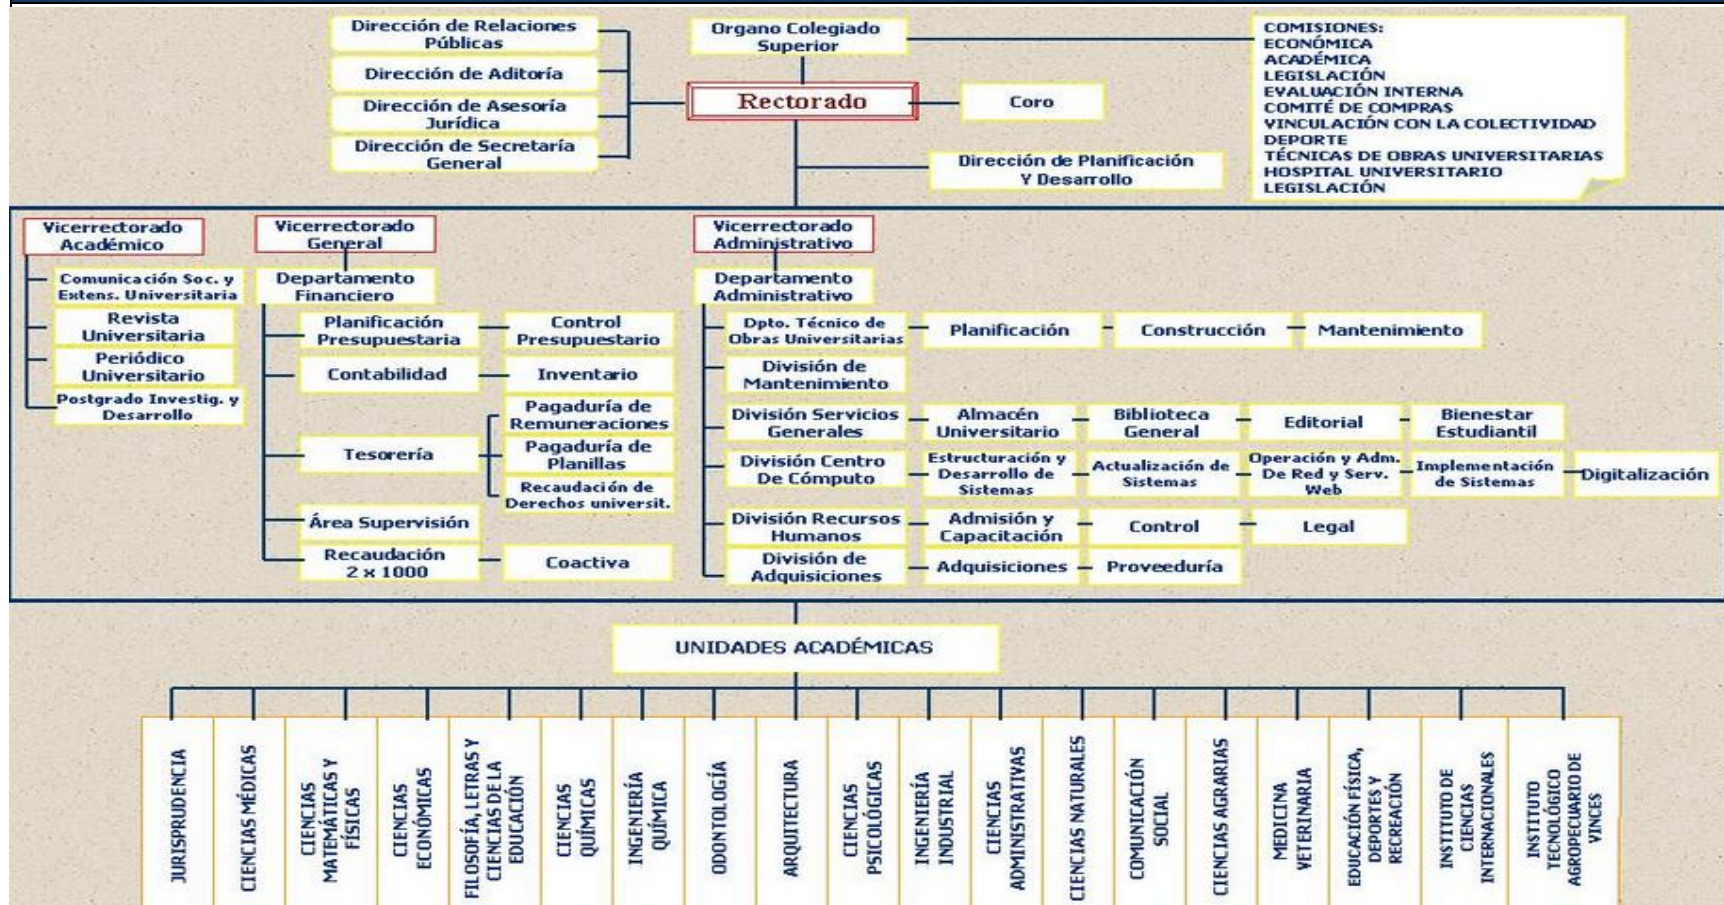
Dirección de Relaciones Públicas
Dirección de Aditoría
Dirección de Asesoría Jurídica
Dirección de Secretaría General

Organo Colegiado Superior

Rectorado

Coro

Dirección de Planificación Y Desarrollo

COMISIONES:
ECONÓMICA
ACADÉMICA
LEGISLACIÓN
EVALUACIÓN INTERNA
COMITÉ DE COMPRAS
VINCULACIÓN CON LA COLECTIVIDAD
DEPORTE
TÉCNICAS DE OBRAS UNIVERSITARIAS
HOSPITAL UNIVERSITARIO
LEGISLACIÓN

Vicerrectorado Académico
Comunicación Soc. y Extens. Universitaria
Revista Universitaria
Periódico Universitario
Postgrado Investig. y Desarrollo

Vicerrectorado General
Departamento Financiero
Planificación Presupuestaria
Control Presupuestario
Contabilidad
Inventario
Tesorería
Pagaduría de Remuneraciones
Pagaduría de Planillas
Recaudación de Derechos universit.
Área Supervisión
Recaudación 2 x 1000
Coactiva

Vicerrectorado Administrativo
Departamento Administrativo
Dpto. Técnico de Obras Universitarias
Planificación
Construcción
Mantenimiento
División de Mantenimiento
División Servicios Generales
Almacén Universitario
Biblioteca General
Editorial
Bienestar Estudiantil
División Centro De Cómputo
Estructuración y Desarrollo de Sistemas
Actualización de Sistemas
Operación y Adm. De Red y Serv. Web
Implementación de Sistemas
Digitalización
División Recursos Humanos
Admisión y Capacitación
Control
Legal
División de Adquisiciones
Adquisiciones
Proveeduría

UNIDADES ACADÉMICAS

JURISPRUDENCIA
CIENCIAS MÉDICAS
CIENCIAS MATEMÁTICAS Y FÍSICAS
CIENCIAS ECONÓMICAS
FILOSOFÍA, LETRAS Y CIENCIAS DE LA EDUCACIÓN
CIENCIAS QUÍMICAS
INGENIERÍA QUÍMICA
ODONTOLOGÍA
ARQUITECTURA
CIENCIAS PSICOLÓGICAS
INGENIERÍA INDUSTRIAL
CIENCIAS ADMINISTRATIVAS
CIENCIAS NATURALES
COMUNICACIÓN SOCIAL
CIENCIAS AGRARIAS
MEDICINA VETERINARIA
EDUCACIÓN FÍSICA, DEPORTES Y RECREACIÓN
INSTITUTO DE CIENCIAS INTERNACIONALES
INSTITUTO TECNOLÓGICO AGROPECUARIO DE VINCES